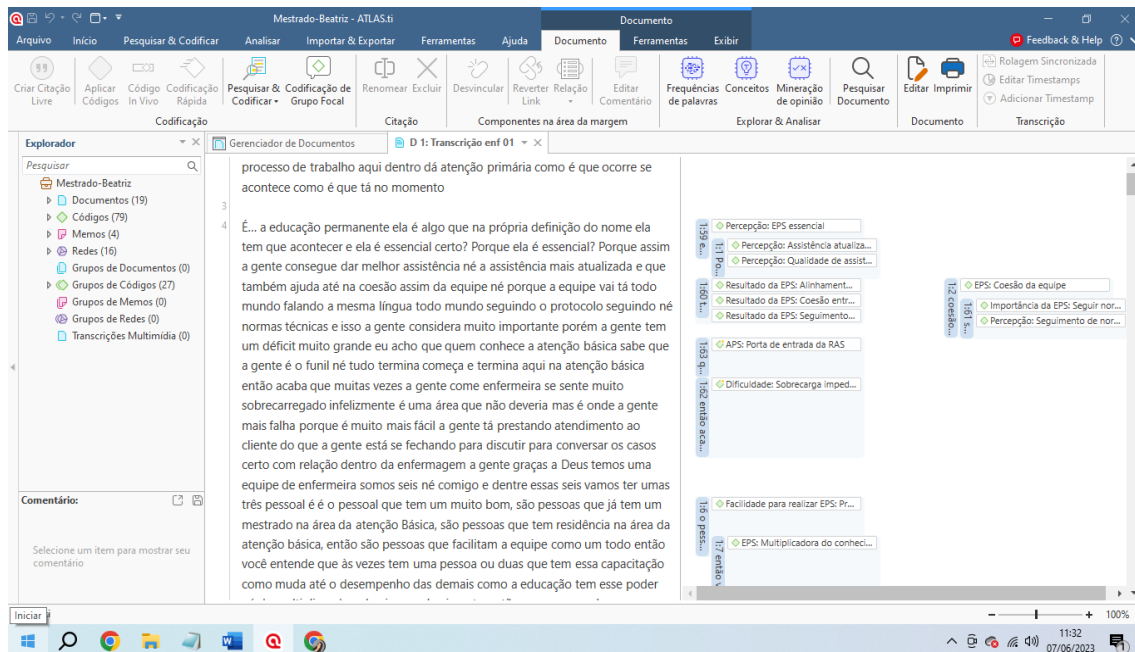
Mestrado-Beatriz - ATLAS.ti

Documento

Arquivo Início Pesquisar & Codificar Analisar Importar & Exportar Ferramentas Ajuda Documento Ferramentas Exibir

Feedback & Help

Criar Citação Livre Aplicar Códigos Código In Vivo Codificação Rápida Pesquisar & Codificar Codificação de Grupo Focal Renomear Excluir Desvincular Reverter Link Relação Editar Comentário Frequências de palavras Conceitos Mineração de opinião Pesquisar Documento Editar Imprimir Rolagem Sincronizada Editar Timestamps Adicionar Timestamp

Codificação Citação Componentes na área da margem Explorar & Analisar Documento Transcrição

Explorador

Pesquisar

Mestrado-Beatriz
Documentos (19)
Códigos (79)
Memos (4)
Redes (16)
Grupos de Documentos (0)
Grupos de Códigos (27)
Grupos de Memos (0)
Grupos de Redes (0)
Transcrições Multimídia (0)

Comentário:

Selecione um item para mostrar seu comentário

Gerenciador de Documentos

D 1: Transcrição enf 01

processo de trabalho aqui dentro dá atenção primária como é que ocorre se acontece como é que tá no momento

3

4 É... a educação permanente ela é algo que na própria definição do nome ela tem que acontecer e ela é essencial certo? Porque ela é essencial? Porque assim a gente consegue dar melhor assistência né a assistência mais atualizada e que também ajuda até na coesão assim da equipe né porque a equipe vai tá todo mundo falando a mesma língua todo mundo seguindo o protocolo seguindo né normas técnicas e isso a gente considera muito importante porém a gente tem um déficit muito grande eu acho que quem conhece a atenção básica sabe que a gente é o funil né tudo termina começa e termina aqui na atenção básica então acaba que muitas vezes a gente come enfermeira se sente muito sobrecarregado infelizmente é uma área que não deveria mas é onde a gente mais falha porque é muito mais fácil a gente tá prestando atendimento ao cliente do que a gente está se fechando para discutir para conversar os casos certo com relação dentro da enfermagem a gente graças a Deus temos uma equipe de enfermeira somos seis né comigo e dentre essas seis vamos ter umas três pessoal é é o pessoal que tem um muito bom, são pessoas que já tem um mestrado na área da atenção Básica, são pessoas que tem residência na área da atenção básica, então são pessoas que facilitam a equipe como um todo então você entende que às vezes tem uma pessoa ou duas que tem essa capacitação como muda até o desempenho das demais como a educação tem esse poder

1:59 e...
Percepção: EPS essencial
1:1 Po...
Percepção: Assistência atualiza...
Percepção: Qualidade de assist...
1:60 t...
Resultado da EPS: Alinhament...
Resultado da EPS: Coesão entr...
Resultado da EPS: Seguimento...
1:2 coesão...
EPS: Coesão da equipe
1:61 s...
Importância da EPS: Seguir nor...
Percepção: Seguimento de nor...
1:63 q...
APS: Porta de entrada da RAS
1:62 então aca...
Dificuldade: Sobrecarga imped...
1:6 o pes...
Facilidade para realizar EPS: Pr...
1:7 então v...
EPS: Multiplicadora do conheci...

Iniciar

100%

11:32
07/06/2023